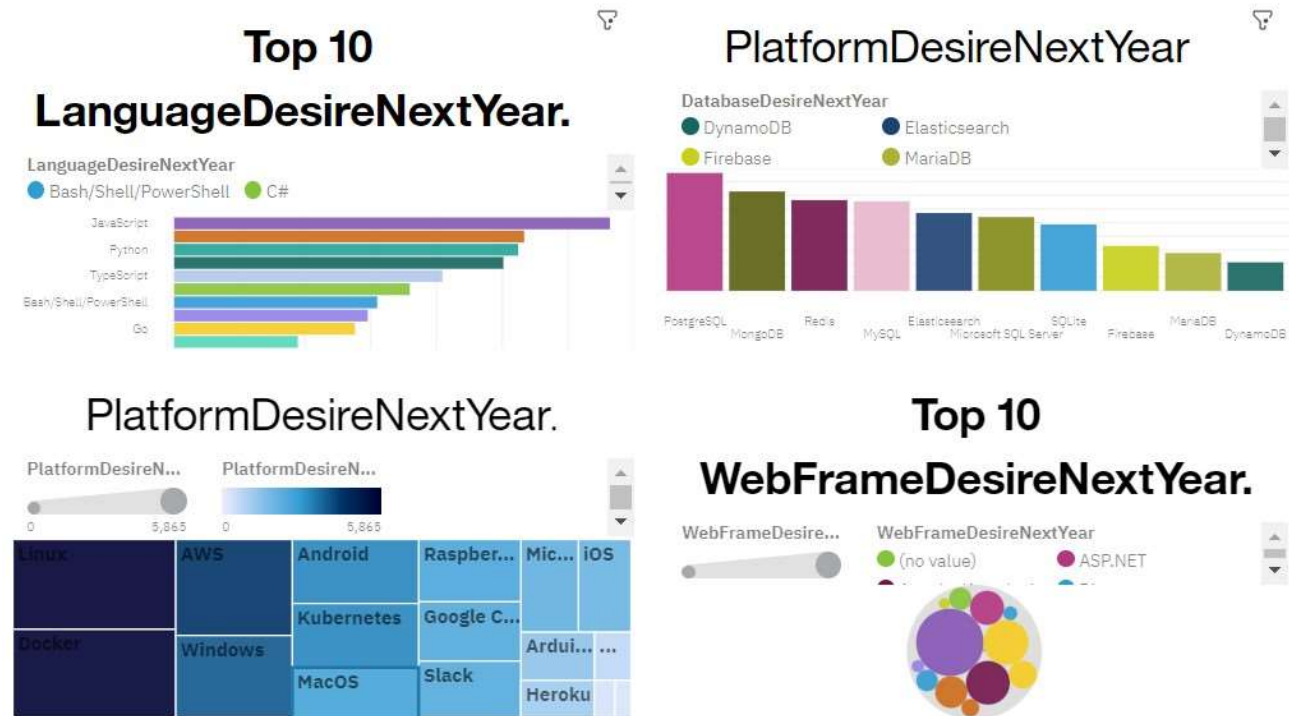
Top 10
LanguageDesireNextYear.

LanguageDesireNextYear
Bash/Shell/PowerShell C#

JavaScript
Python
TypeScript
Bash/Shell/PowerShell
Go

PlatformDesireNextYear

DatabaseDesireNextYear
DynamoDB Elasticsearch
Firebase MariaDB

PostgreSQL
MongoDB
Redis
MySQL
Elasticsearch
Microsoft SQL Server
SQLite
Firebase
MariaDB
DynamoDB

PlatformDesireNextYear.

PlatformDesireN...
0 5,865
PlatformDesireN...
0 5,865

Linux
AWS
Android
Raspber...
Mic...
iOS
Kubernetes
Google C...
Docker
Windows
Ardui...
...
MacOS
Slack
Heroku

Top 10
WebFrameDesireNextYear.

WebFrameDesire...
WebFrameDesireNextYear
(no value)
ASP.NET